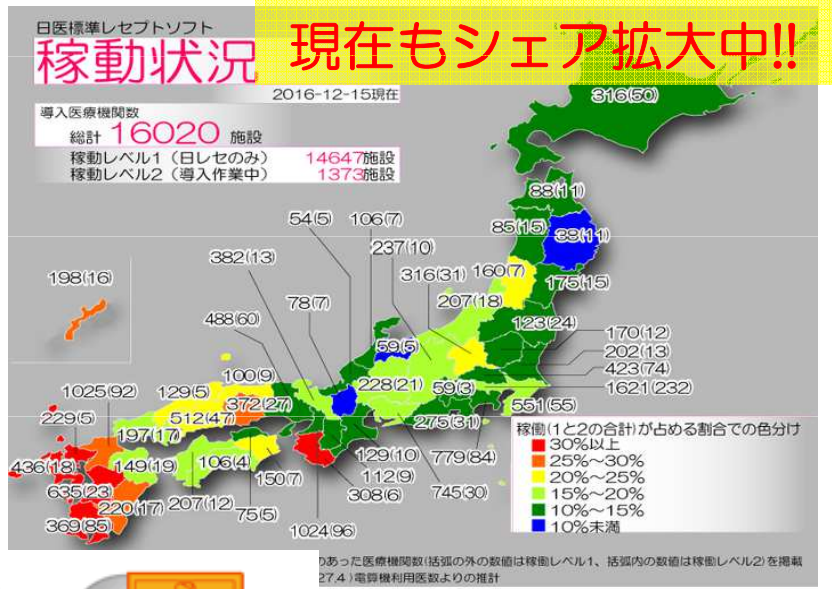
日医標準レセプトソフト
稼動状況

現在もシェア拡大中!!

2016-12-15現在

導入医療機関数
総計 16020 施設
稼動レベル1（日レセのみ） 14647施設
稼動レベル2（導入作業中） 1373施設

316(50)
88(11)
85(15)
33(11)
175(15)
160(7)
54(5)
106(7)
237(10)
316(31)
207(18)
382(13)
198(16)
78(7)
488(60)
123(24)
170(12)
202(13)
423(74)
1621(232)
59(5)
228(21)
59(3)
551(55)
100(9)
129(5)
372(27)
512(47)
1025(92)
229(5)
197(17)
275(31)
149(19)
106(4)
129(10)
779(84)
112(9)
150(7)
436(18)
635(23)
207(12)
308(6)
745(30)
220(17)
75(5)
369(85)
1024(96)

稼働(1と2の合計)が占める割合での色分け
30%以上
25%~30%
20%~25%
15%~20%
10%~15%
10%未満

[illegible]のあった医療機関数(括弧の外の数値は稼働レベル1、括弧内の数値は稼働レベル2)を掲載
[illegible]27.4)電算機利用医数よりの推計